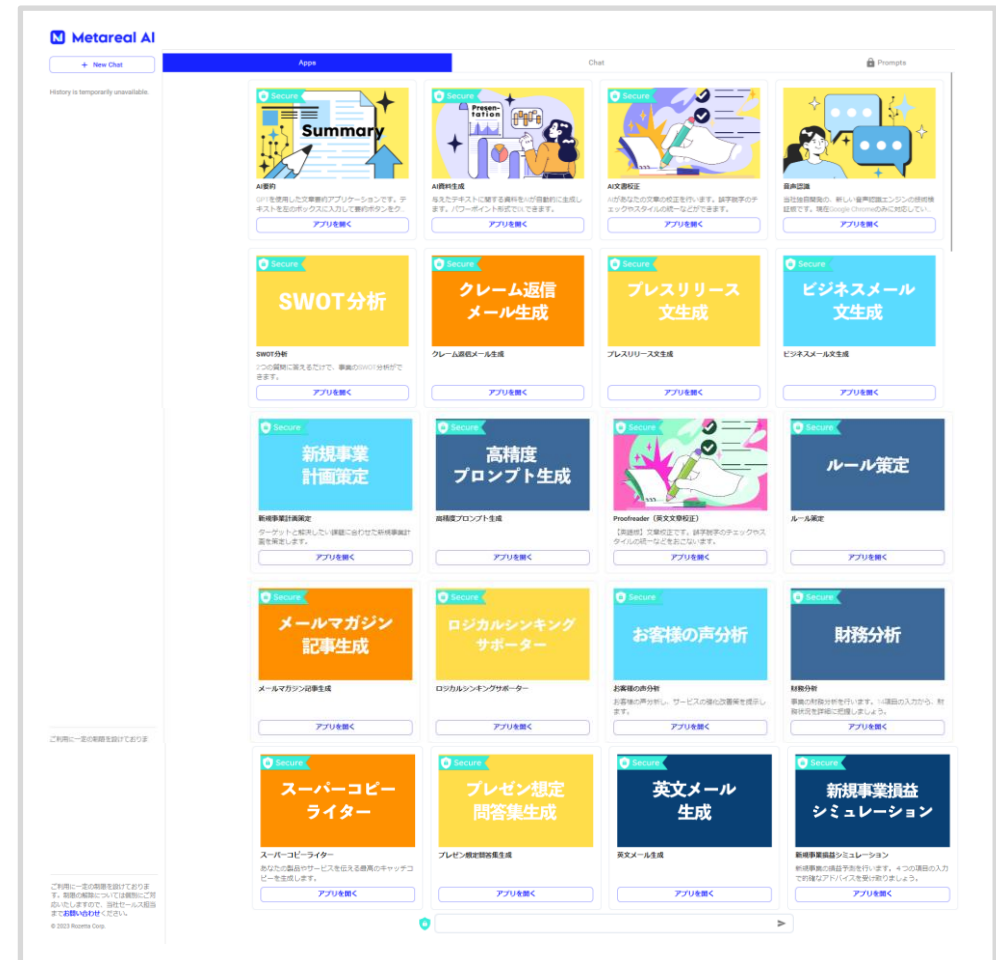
Metareal AI

+ New Chat

History is temporarily unavailable.

Apps | Chat | Prompts

Secure
Summary
AI要約
GPTを使用した文章要約アプリケーションです。テキストを左のボックスに入力して要約ボタンをク
アプリを開く

Secure
Presentation
AI資料生成
与えたテキストに関する資料をAIが自動的に生成します。パワーポイント形式でDLできます。
アプリを開く

Secure
AI文書校正
AIがあなたの文章の校正を行います。誤字脱字のチェックやスタイルの統一などができます。
アプリを開く

Secure
音声認識
当社独自開発の、新しい音声認識エンジンの超高精度版です。現在Google Chromeのみに対応してい
アプリを開く

Secure
SWOT分析
SWOT分析
3つの質問に答えるだけで、事業のSWOT分析ができます。
アプリを開く

Secure
クレーム返信メール生成
クレーム返信メール生成
アプリを開く

Secure
プレスリリース文生成
プレスリリース文生成
アプリを開く

Secure
ビジネスメール文生成
ビジネスメール文生成
アプリを開く

Secure
新規事業計画策定
新規事業計画策定
ターゲットと解決したい課題に合わせた新規事業計画を策定します。
アプリを開く

Secure
高精度プロンプト生成
高精度プロンプト生成
アプリを開く

Secure
Proofreader（英文校正）
【英語版】文章校正です。誤字脱字のチェックやスタイルの統一などをおこないます。
アプリを開く

Secure
ルール策定
ルール策定
アプリを開く

Secure
メールマガジン記事生成
メールマガジン記事生成
アプリを開く

Secure
ロジカルシンキングサポーター
ロジカルシンキングサポーター
アプリを開く

Secure
お客様の声分析
お客様の声分析
お客様の声分析し、サービスの強化改善等を提示します。
アプリを開く

Secure
財務分析
財務分析
事業の財務分析を行います。11項目の入力から、財務状況を詳細に把握しましょう。
アプリを開く

Secure
スーパーコピーライター
スーパーコピーライター
あなたの製品やサービスを伝える最高のキャッチコピーを生成します。
アプリを開く

Secure
プレゼン想定問答集生成
プレゼン想定問答集生成
アプリを開く

Secure
英文メール生成
英文メール生成
アプリを開く

Secure
新規事業損益シミュレーション
新規事業損益シミュレーション
新規事業の損益予測を行います。4つの項目の入力で的確なアドバイスを受け取りましょう。
アプリを開く

ご利用に一定の制限を設けておりま

ご利用に一定の制限を設けております。制限の解除については個別にご対応いたしますので、当社セールス担当までお問い合わせください。
© 2023 Rozetta Corp.